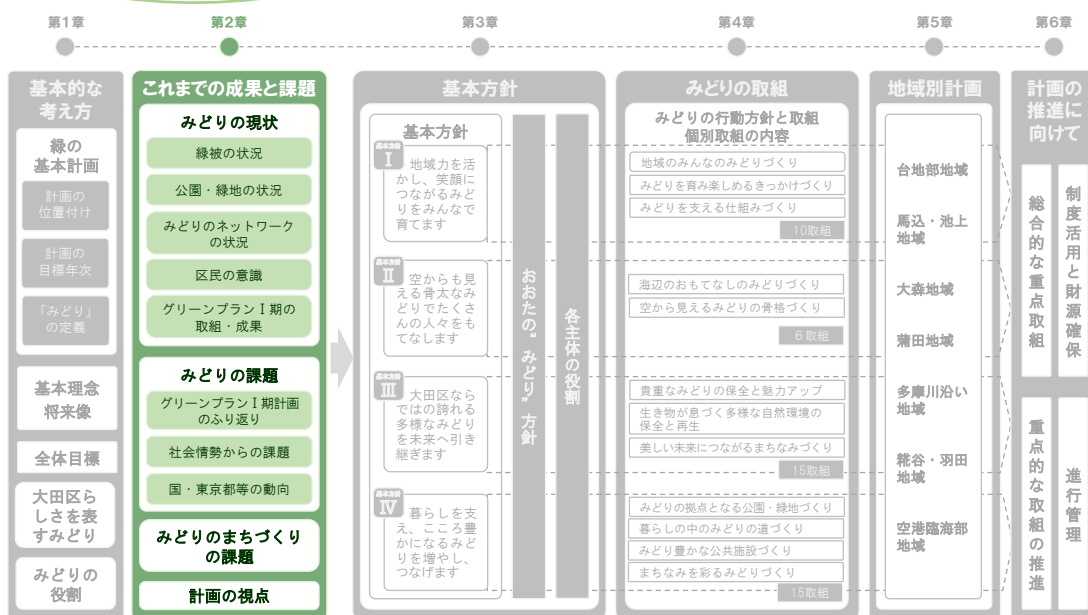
第1章

第2章

第3章

第4章

第5章

第6章

基本的な考え方

緑の基本計画

計画の位置付け

計画の目標年次

「みどり」の定義

基本理念 将来像

全体目標

大田区らしさを表すみどり

みどりの役割

これまでの成果と課題

みどりの現状

緑被の状況

公園・緑地の状況

みどりのネットワークの状況

区民の意識

グリーンプランⅠ期の取組・成果

みどりの課題

グリーンプランⅠ期計画のふり返り

社会情勢からの課題

国・東京都等の動向

みどりのまちづくりの課題

計画の視点

基本方針

基本方針

基本方針 Ⅰ 地域力を活かし、笑顔につながるみどりをみんなで育てます

基本方針 Ⅱ 空からも見える骨太なみどりでたくさんの人々をもてなします

基本方針 Ⅲ 大田区ならではの誇れる多様なみどりを未来へ引き継ぎます

基本方針 Ⅳ 暮らしを支え、こころ豊かになるみどりを増やし、つなげます

おおたの"みどり"方針

各主体の役割

みどりの取組

みどりの行動方針と取組 個別取組の内容

地域のみんなのみどりづくり

みどりを育み楽しめるきっかけづくり

みどりを支える仕組みづくり

10取組

海辺のおもてなしのみどりづくり

空から見えるみどりの骨格づくり

6取組

貴重なみどりの保全と魅力アップ

生き物が息づく多様な自然環境の保全と再生

美しい未来につながるまちなみづくり

15取組

みどりの拠点となる公園・緑地づくり

暮らしの中のみどりの道づくり

みどり豊かな公共施設づくり

まちなみを彩るみどりづくり

15取組

地域別計画

台地部地域

馬込・池上地域

大森地域

蒲田地域

多摩川沿い地域

糀谷・羽田地域

空港臨海部地域

計画の推進に向けて

総合的な重点取組

制度活用と財源確保

重点的な取組の推進

進行管理